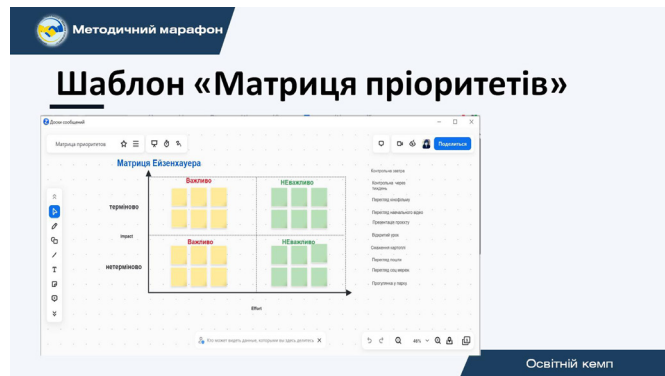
Методичний марафон

Шаблон «Матриця пріоритетів»

Доски сообщений

Матрица приоритетов

Поделиться

Матрица Ейзенхауера

Важливо

НЕважливо

терміново

Impact

Важливо

НЕважливо

нетерміново

Effort

Контрольные матри

Контрольна: черга тиждень

Перегляд інформацію

Перегляд навчального відео

Проаналізуй проєкту

Відкритий урок

Сьоводення картотеки

Перегляд плану

Перегляд соц мереж

Прогулянка у парку

Кто может видеть доску, которые на одну доснуть

46%

Освітній кемп